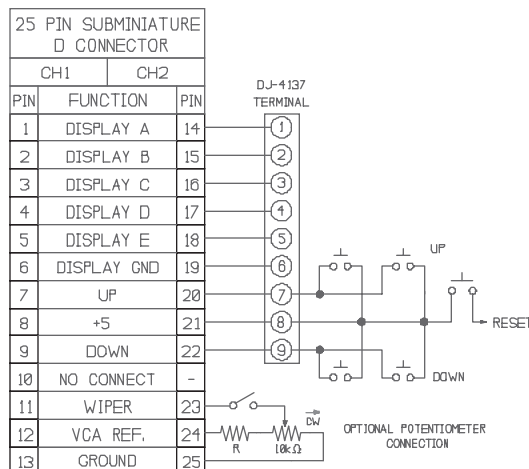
25 PIN SUBMINIATURE D CONNECTOR

| CH1 PIN | FUNCTION | CH2 PIN |
|---|---|---|
| 1 | DISPLAY A | 14 |
| 2 | DISPLAY B | 15 |
| 3 | DISPLAY C | 16 |
| 4 | DISPLAY D | 17 |
| 5 | DISPLAY E | 18 |
| 6 | DISPLAY GND | 19 |
| 7 | UP | 20 |
| 8 | +5 | 21 |
| 9 | DOWN | 22 |
| 10 | NO CONNECT | - |
| 11 | WIPER | 23 |
| 12 | VCA REF. | 24 |
| 13 | GROUND | 25 |

DJ-4137 TERMINAL

1
2
3
4
5
6
7
8
9

UP

RESET

DOWN

CW

R

10kΩ

OPTIONAL POTENTIOMETER CONNECTION